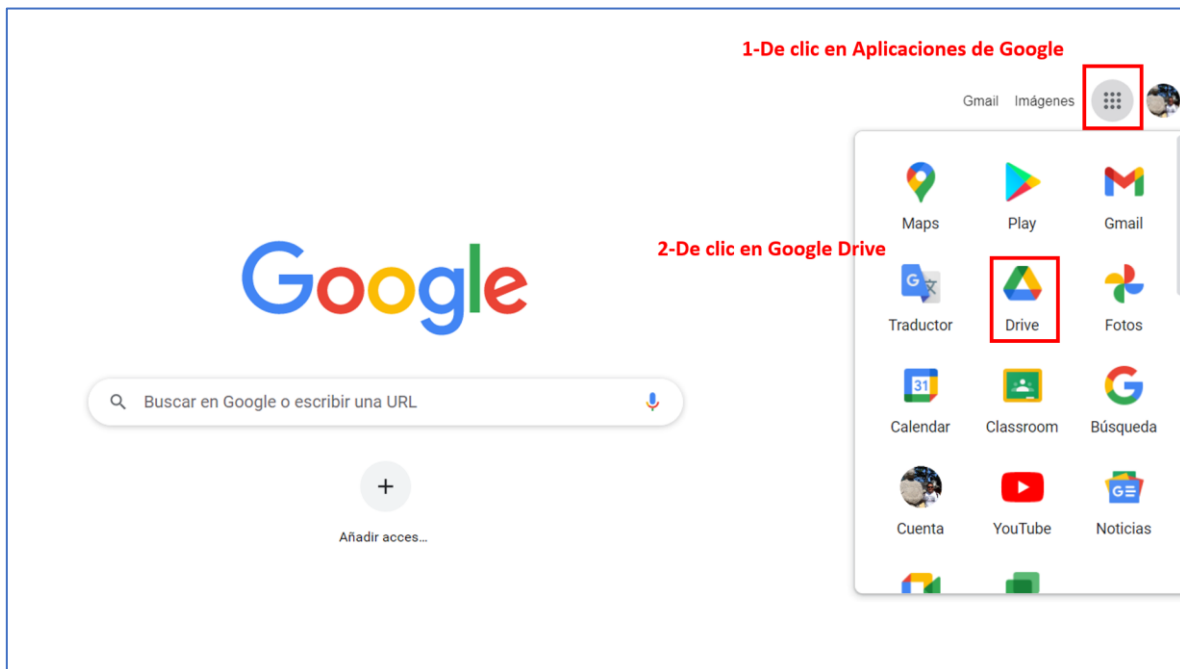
1-De clic en Aplicaciones de Google

Gmail Imágenes

2-De clic en Google Drive

Google

Buscar en Google o escribir una URL

+

Añadir acces...

Maps
Play
Gmail
Traductor
Drive
Fotos
Calendar
Classroom
Búsqueda
Cuenta
YouTube
Noticias